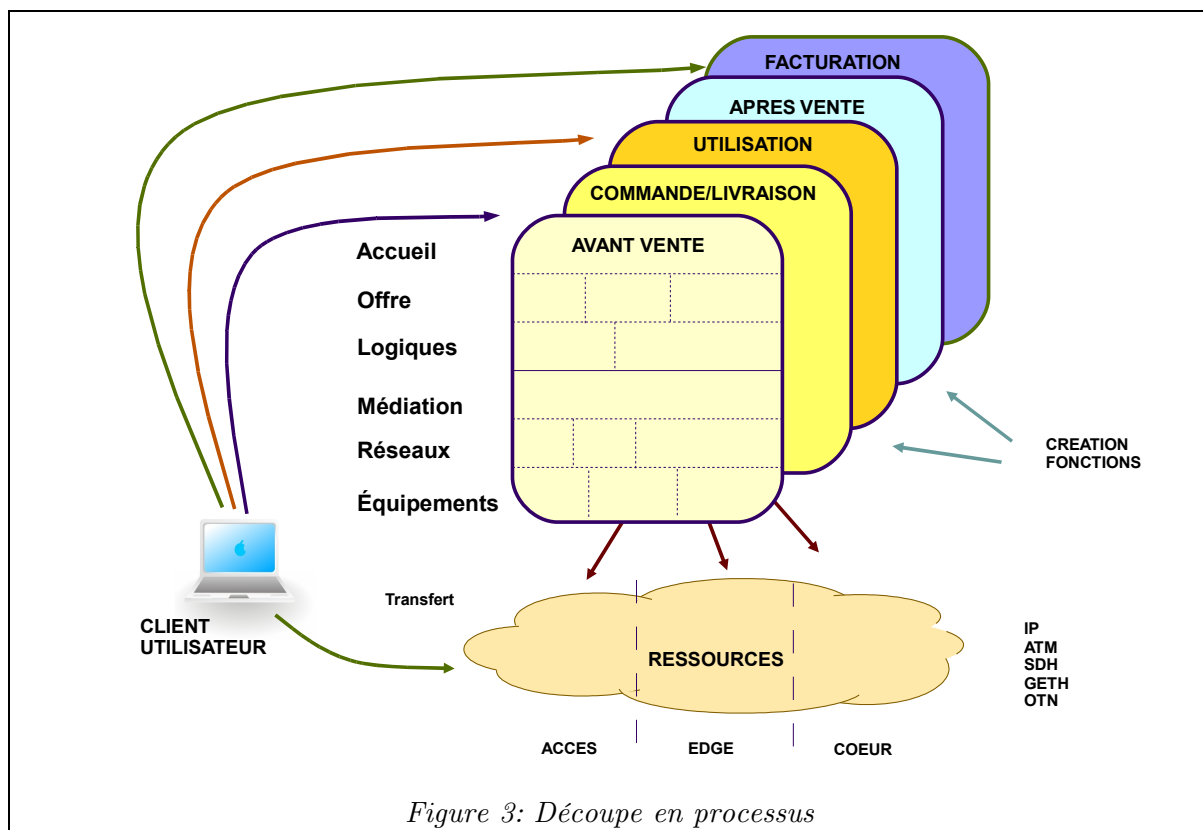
FACTURATION
APRES VENTE
UTILISATION
COMMANDE/LIVRAISON
AVANT VENTE

Accueil
Offre
Logiques
Médiation
Réseaux
Équipements

CREATION
FONCTIONS

CLIENT
UTILISATEUR

Transfert

RESSOURCES

IP
ATM
SDH
GETH
OTN

ACCES
EDGE
COEUR

Figure 3: Découpe en processus